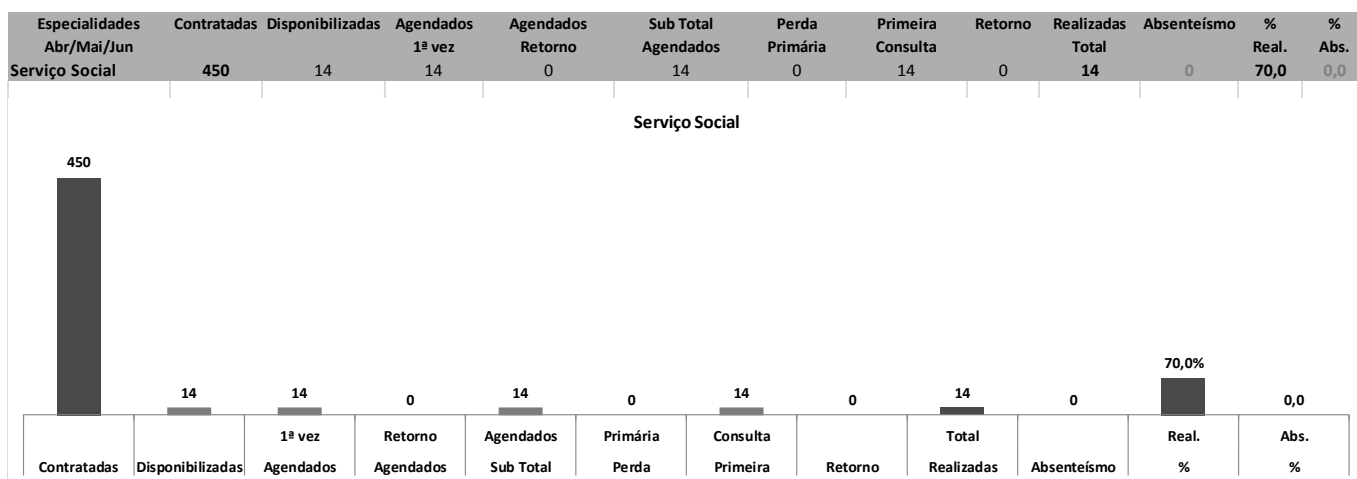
| Especialidades Abr/Mai/Jun | Contratadas | Disponibilizadas | Agendados 1ª vez | Agendados Retorno | Sub Total Agendados | Perda Primária | Primeira Consulta | Retorno | Realizadas Total | Absenteísmo | % Real. | % Abs. |
|---|---|---|---|---|---|---|---|---|---|---|---|---|
| Serviço Social | 450 | 14 | 14 | 0 | 14 | 0 | 14 | 0 | 14 | 0 | 70,0 | 0,0 |

Serviço Social

450
14
14
0
14
0
14
0
14
0
70,0%
0,0

| Contratadas | Disponibilizadas | 1ª vez Agendados | Retorno Agendados | Agendados Sub Total | Primária Perda | Consulta Primeira | Retorno | Total Realizadas | Absenteísmo | Real. % | Abs. % |
|---|---|---|---|---|---|---|---|---|---|---|---|